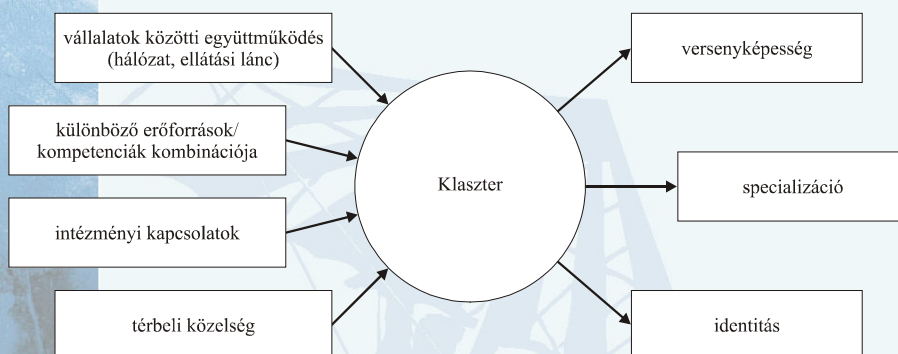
vállalatok közötti együttműködés (hálózat, ellátási lánc)

különböző erőforrások/ kompetenciák kombinációja

intézményi kapcsolatok

térbeli közelség

Klaszter

versenyképesség

specializáció

identitás